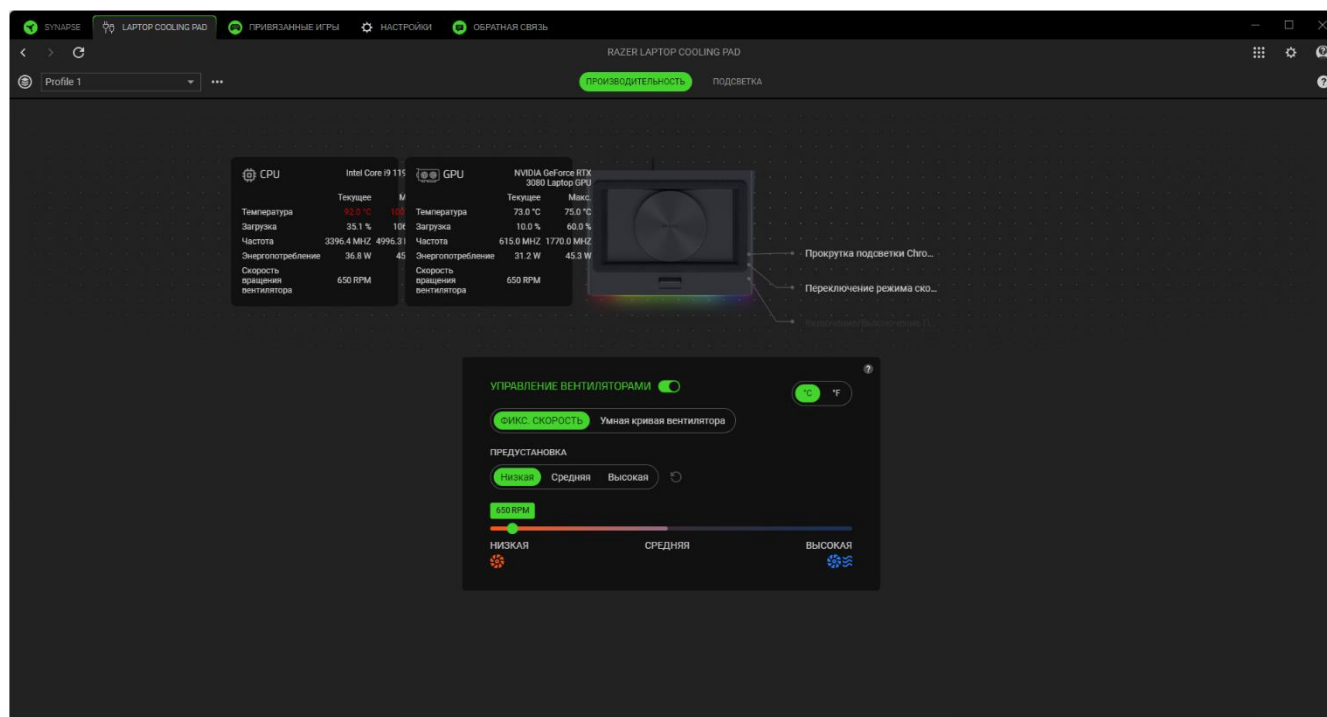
SYNAPSE   LAPTOP COOLING PAD   ПРИВЯЗАННЫЕ ИГРЫ   НАСТРОЙКИ   ОБРАТНАЯ СВЯЗЬ

RAZER LAPTOP COOLING PAD

Profile 1   •••

ПРОИЗВОДИТЕЛЬНОСТЬ   ПОДСВЕТКА

CPU   Intel Core i9 11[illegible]

| | Текущее | М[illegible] |
|---|---|---|
| Температура | 92.0 °C | 10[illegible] |
| Загрузка | 35.1 % | 10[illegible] |
| Частота | 3396.4 MHZ | 4996.3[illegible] |
| Энергопотребление | 36.8 W | 45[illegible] |
| Скорость вращения вентилятора | 650 RPM | |

GPU   NVIDIA GeForce RTX 3080 Laptop GPU

| | Текущее | Макс. |
|---|---|---|
| Температура | 73.0 °C | 75.0 °C |
| Загрузка | 10.0 % | 60.0 % |
| Частота | 615.0 MHZ | 1770.0 MHZ |
| Энергопотребление | 31.2 W | 45.3 W |
| Скорость вращения вентилятора | 650 RPM | |

Прокрутка подсветки Chro...
Переключение режима ско...
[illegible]

УПРАВЛЕНИЕ ВЕНТИЛЯТОРАМИ

°C   °F

ФИКС. СКОРОСТЬ   Умная кривая вентилятора

ПРЕДУСТАНОВКА

Низкая   Средняя   Высокая

650 RPM

НИЗКАЯ   СРЕДНЯЯ   ВЫСОКАЯ